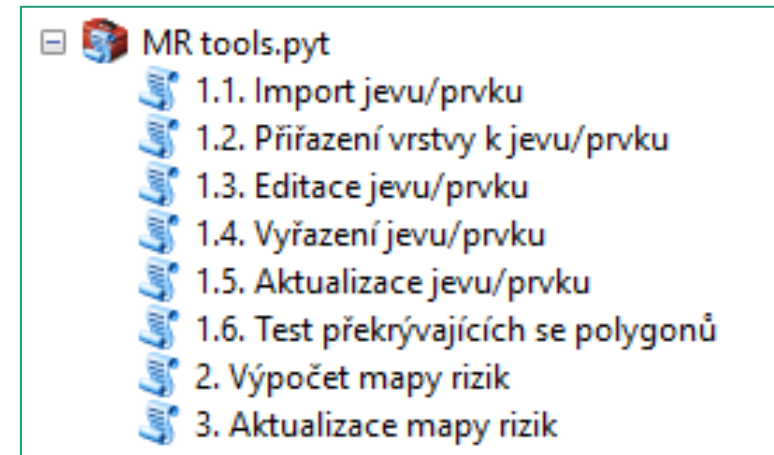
MR tools.pyt
1.1. Import jevu/prvku
1.2. Přiřazení vrstvy k jevu/prvku
1.3. Editace jevu/prvku
1.4. Vyřazení jevu/prvku
1.5. Aktualizace jevu/prvku
1.6. Test překrývajících se polygonů
2. Výpočet mapy rizik
3. Aktualizace mapy rizik